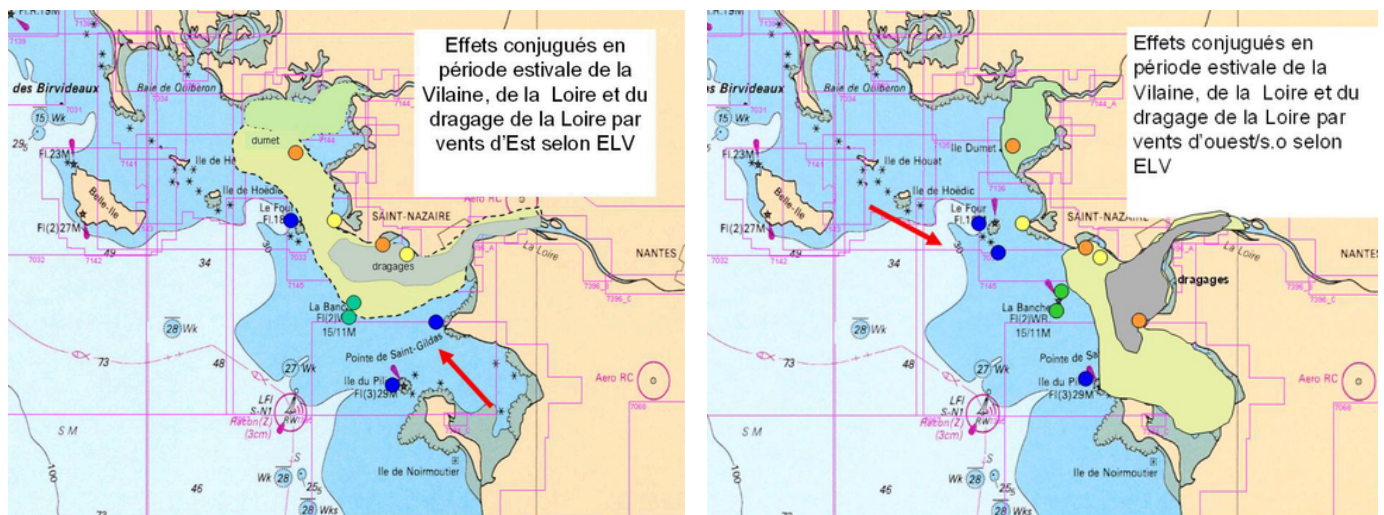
Effets conjugués en période estivale de la Vilaine, de la Loire et du dragage de la Loire par vents d'Est selon ELV

des Birvideaux
Baie de Quiberon
15 Wk
Fl.23M
Belle-Ile
Fl(2)27M
Ile de Houat
Ile de Hoëdic
dumet
Le Four
Fl.1
SAINT-NAZAIRE
dragages
La Loire
NANTES
Aero RC
34
49
La Banche
Fl(2)WR
15/11M
28 Wk
Pointe de Saint-Gildas
73
48
27 Wk
Ile du Pilier
Fl(3)29M
LFI
S-N1
Ratbn(Z)
(3cm)
S M
Wk 28
Ile de Noirmoutier
46
100
28 Wks

Effets conjugués en période estivale de la Vilaine, de la Loire et du dragage de la Loire par vents d'ouest/s.o selon ELV

des Birvideaux
Baie de Quiberon
15 Wk
Fl.23M
Belle-Ile
Fl(2)27M
Ile de Houat
Ile de Hoëdic
Ile Dumet
Le Four
Fl.1
SAINT-NAZAIRE
dragages
La Loire
NANTES
Aero RC
34
49
La Banche
Fl(2)WR
15/11M
28 Wk
Pointe de Sa
73
48
27 Wk
Ile du Pil
Fl(3)29M
LFI
S-N1
Ratbn(Z)
(3cm)
S M
Wk 28
Ile de Noirmoutier
46